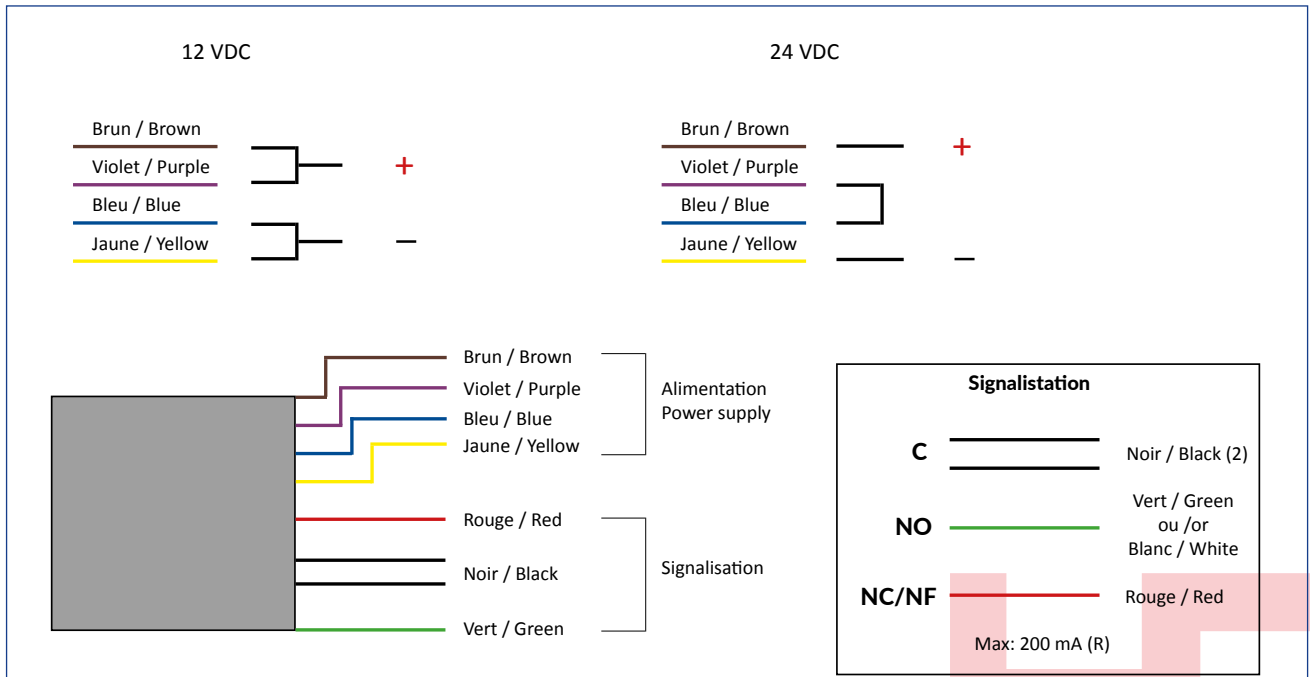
12 VDC

Brun / Brown
Violet / Purple
Bleu / Blue
Jaune / Yellow

+
–

24 VDC

Brun / Brown
Violet / Purple
Bleu / Blue
Jaune / Yellow

+
–

Brun / Brown
Violet / Purple
Bleu / Blue
Jaune / Yellow

Alimentation
Power supply

Rouge / Red
Noir / Black
Vert / Green

Signalisation

Signalistation

C
Noir / Black (2)

NO
Vert / Green ou /or Blanc / White

NC/NF
Rouge / Red

Max: 200 mA (R)